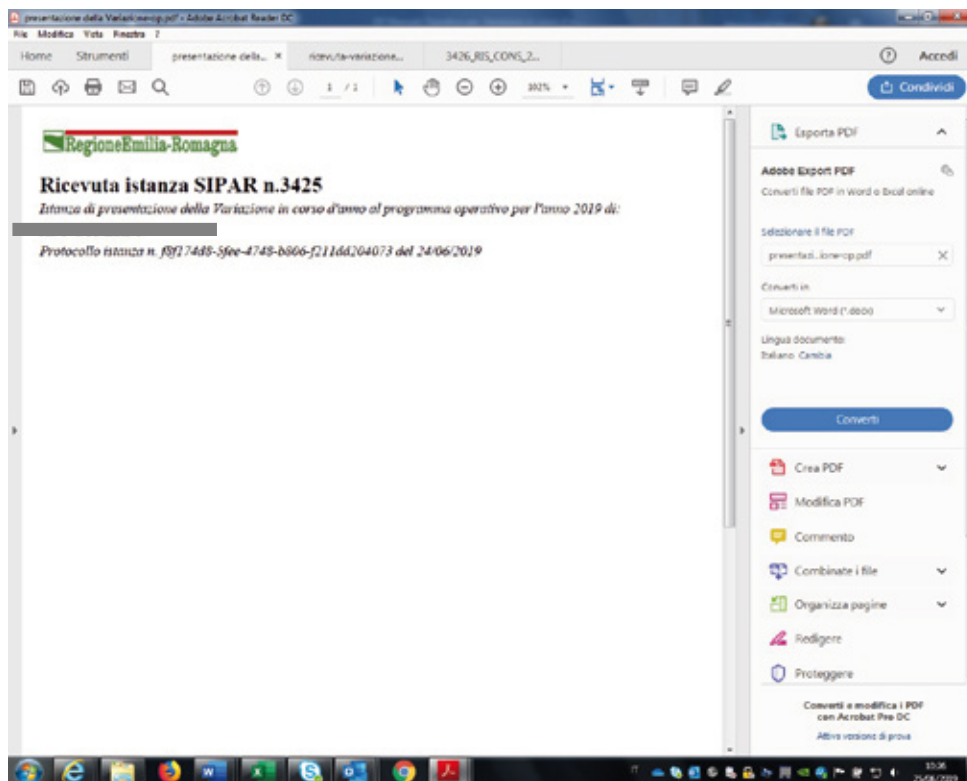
presentazione della Variazione-op.pdf - Adobe Acrobat Reader DC
File Modifica Vista Finestra ?
Home Strumenti presentazione della... × ricevuta-variazione... 3426_RIS_CONS_2...
Accedi
1 / 1 102%
Condividi

RegioneEmilia-Romagna

Ricevuta istanza SIPAR n.3425

Istanza di presentazione della Variazione in corso d'anno al programma operativo per l'anno 2019 di:

Protocollo istanza n. f0f174d8-5fee-4748-b806-f211dd204073 del 24/06/2019

Esporta PDF
Adobe Export PDF
Converti file PDF in Word o Excel online
Selezionare il file PDF
presentazi...ione-op.pdf
Converti in
Microsoft Word (*.docx)
Lingua documento:
Italiano Cambia
Converti
Crea PDF
Modifica PDF
Commento
Combinare i file
Organizza pagine
Redigere
Proteggere
Converti e modifica i PDF con Acrobat Pro DC
Attiva versione di prova
10:36
25/06/2019